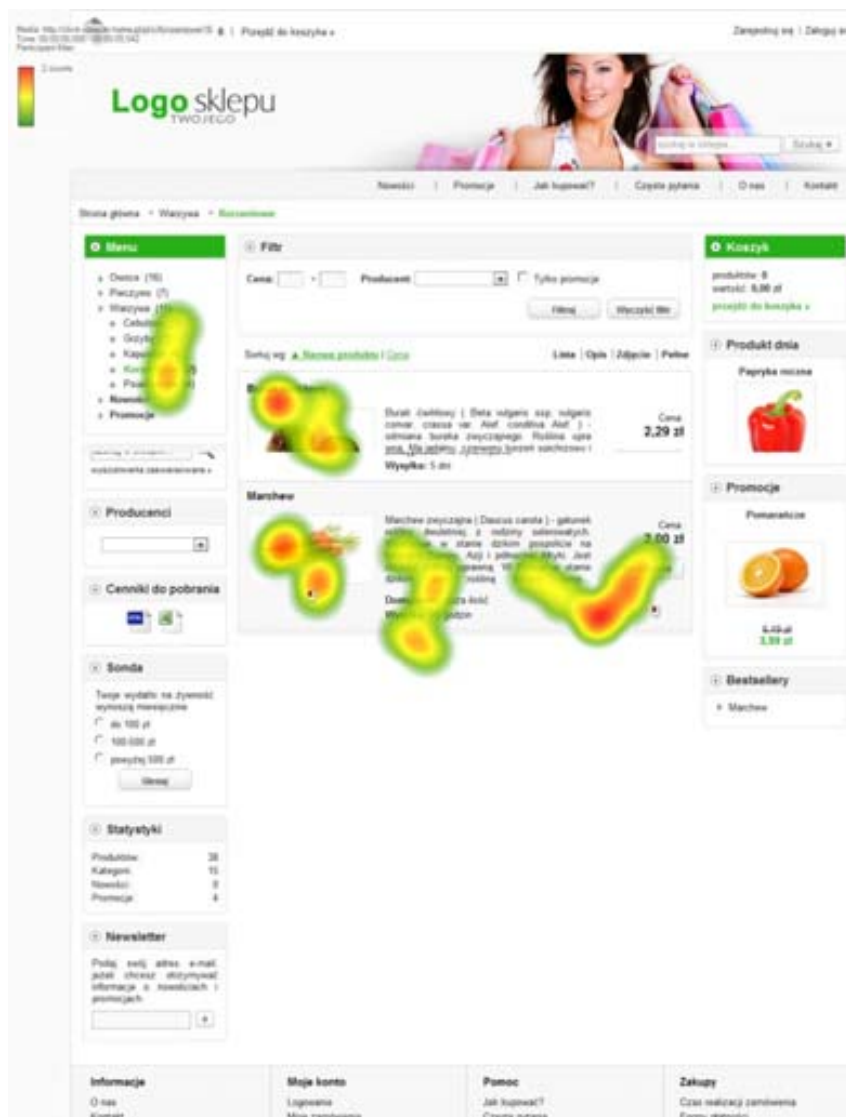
Media: http://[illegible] Time: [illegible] Participant: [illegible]

2 counts

Przejdź do koszyka »

Zarejestruj się | Zaloguj się

Logo sklepu TWOJEGO

Szukaj w sklepie... Szukaj »

Nowości | Promocje | Jak kupować? | Częste pytania | O nas | Kontakt

Strona główna » Warzywa » Korzeniowe

Menu

» Owoce (16)
» Pieczywo (7)
» Warzywa (11)
» Cebulo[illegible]
» Grzyby
» Kapu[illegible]
» Korz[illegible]
» Psia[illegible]
» Nowości
» Promocje

wyszukiwanie zaawansowane »

Producenci

Cenniki do pobrania

Sonda

Twoje wydatki na żywność wynoszą miesięcznie:

do 100 zł
100-500 zł
powyżej 500 zł

Głosuj

Statystyki

| | |
|---|---|
| Produktów: | 38 |
| Kategorii: | 15 |
| Nowości: | 8 |
| Promocje: | 4 |

Newsletter

Podaj swój adres e-mail, jeżeli chcesz otrzymywać informacje o nowościach i promocjach.

Filtr

Cena: - Producent: Tylko promocje

Filtruj Wyczyść filtr

Sortuj wg: Nazwa produktu | Cena

Lista | Opis | Zdjęcie | Pełne

Bu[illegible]

Burak ćwikłowy ( Beta vulgaris ssp. vulgaris convar. crassa var. Alef. conditiva Alef. ) - odmiana buraka zwyczajnego. Roślina upra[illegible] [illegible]

Wysyłka: 5 dni

Cena 2,29 zł

Marchew

Marchew zwyczajna ( Daucus carota ) - gatunek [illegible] dwuletniej z rodziny selerowatych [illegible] w stanie dzikim gospodarczo na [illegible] Azji i północnej Afryki. Jest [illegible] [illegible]

Dos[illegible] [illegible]

Wy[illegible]

Cena 3,00 zł

Koszyk

produktów: 0
wartość: 0,00 zł
przejdź do koszyka »

Produkt dnia

Papryka mocna

Promocje

Pomarańcze

5,49 zł
3,99 zł

Bestsellery

» Marchew

Informacje

O nas
Kontakt

Moje konto

Logowanie
Moje zamówienia

Pomoc

Jak kupować?
Częste pytania

Zakupy

Czas realizacji zamówienia
Formy płatności